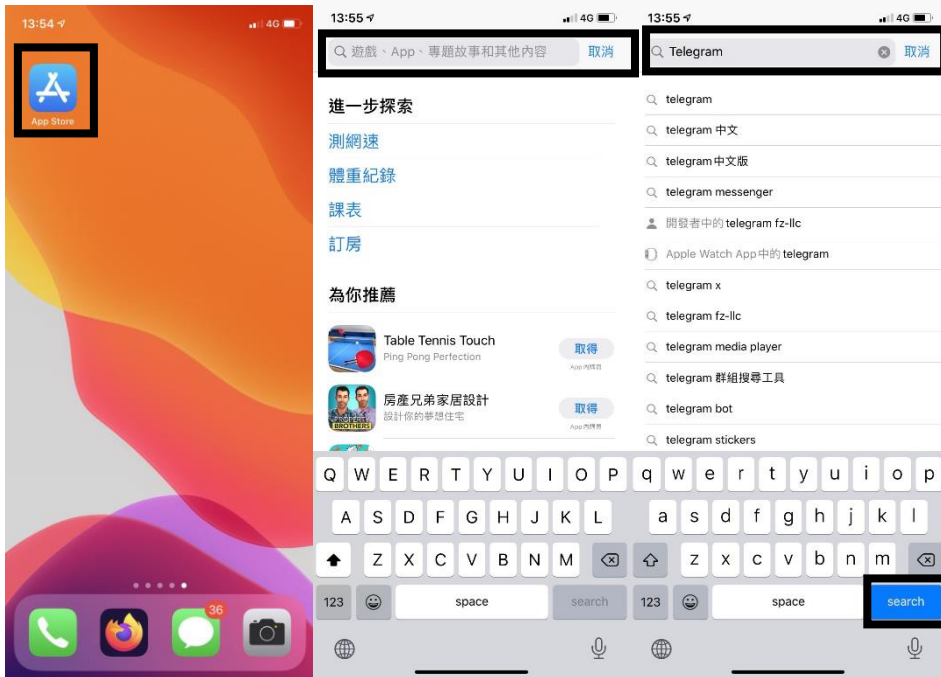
13:54
4G
App Store
36

13:55
4G
遊戲、App、專題故事和其他內容
取消
進一步探索
測網速
體重紀錄
課表
訂房
為你推薦
Table Tennis Touch
Ping Pong Perfection
取得
App 內購買
房產兄弟家居設計
設計你的夢想住宅
取得
App 內購買
Q W E R T Y U I O P
A S D F G H J K L
Z X C V B N M
123
space
search

13:55
4G
Telegram
取消
telegram
telegram 中文
telegram中文版
telegram messenger
開發者中的 telegram fz-llc
Apple Watch App中的 telegram
telegram x
telegram fz-llc
telegram media player
telegram 群組搜尋工具
telegram bot
telegram stickers
q w e r t y u i o p
a s d f g h j k l
z x c v b n m
123
space
search